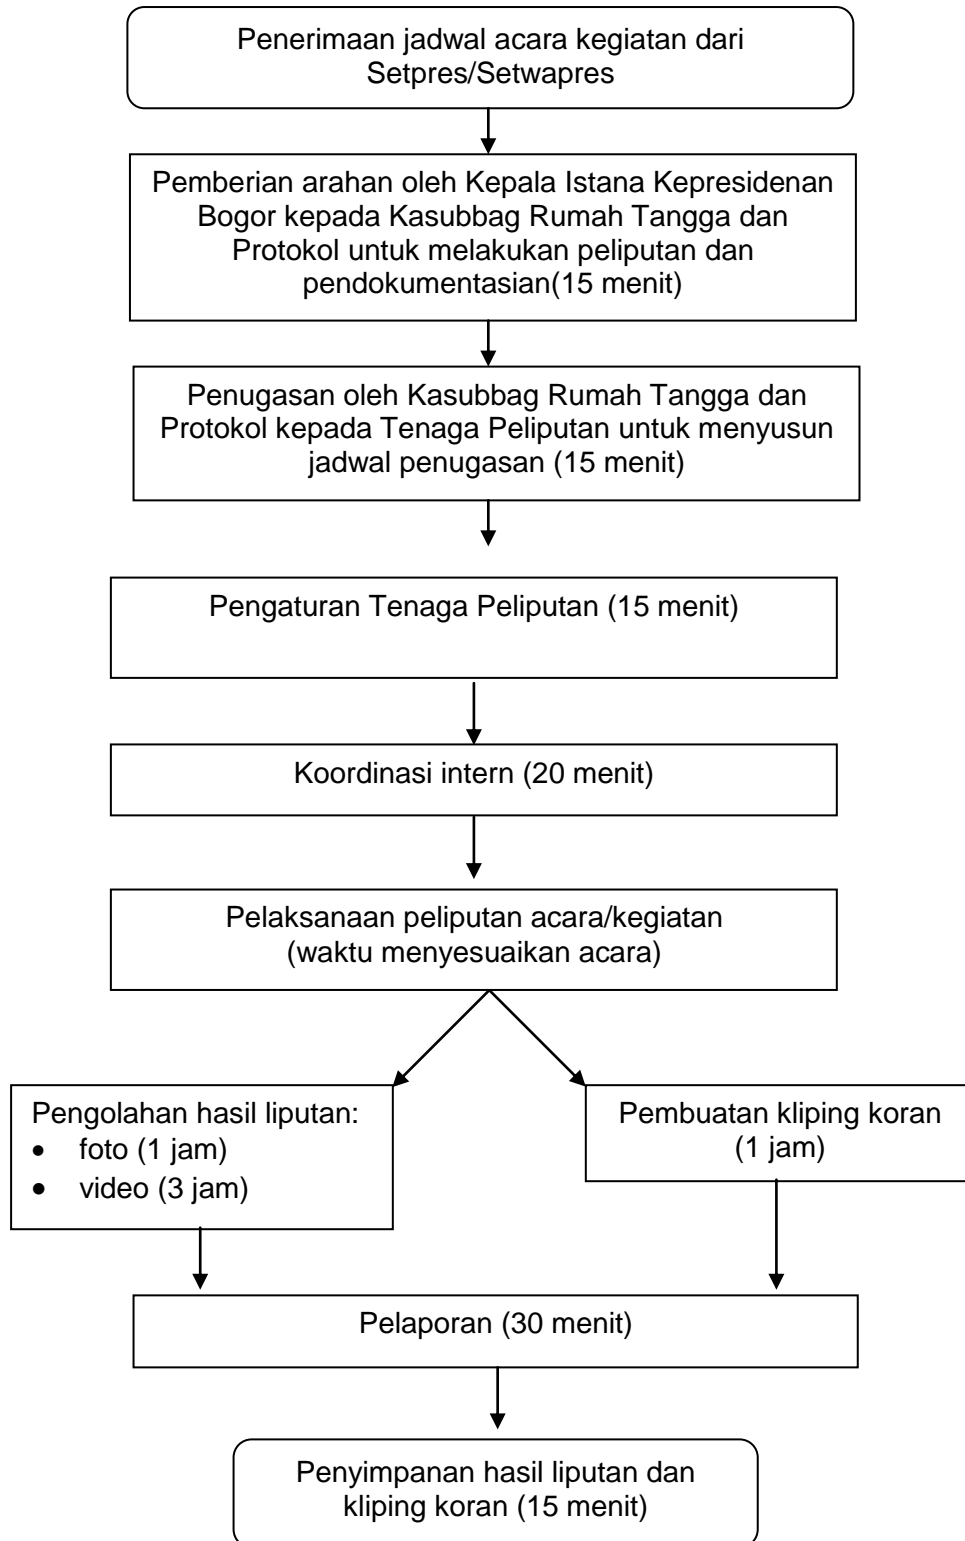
Penerimaan jadwal acara kegiatan dari Setpres/Setwapres

Pemberian arahan oleh Kepala Istana Kepresidenan Bogor kepada Kasubbag Rumah Tangga dan Protokol untuk melakukan peliputan dan pendokumentasian(15 menit)

Penugasan oleh Kasubbag Rumah Tangga dan Protokol kepada Tenaga Peliputan untuk menyusun jadwal penugasan (15 menit)

Pengaturan Tenaga Peliputan (15 menit)

Koordinasi intern (20 menit)

Pelaksanaan peliputan acara/kegiatan (waktu menyesuaikan acara)

Pengolahan hasil liputan:
- foto (1 jam)
- video (3 jam)

Pembuatan kliping koran (1 jam)

Pelaporan (30 menit)

Penyimpanan hasil liputan dan kliping koran (15 menit)